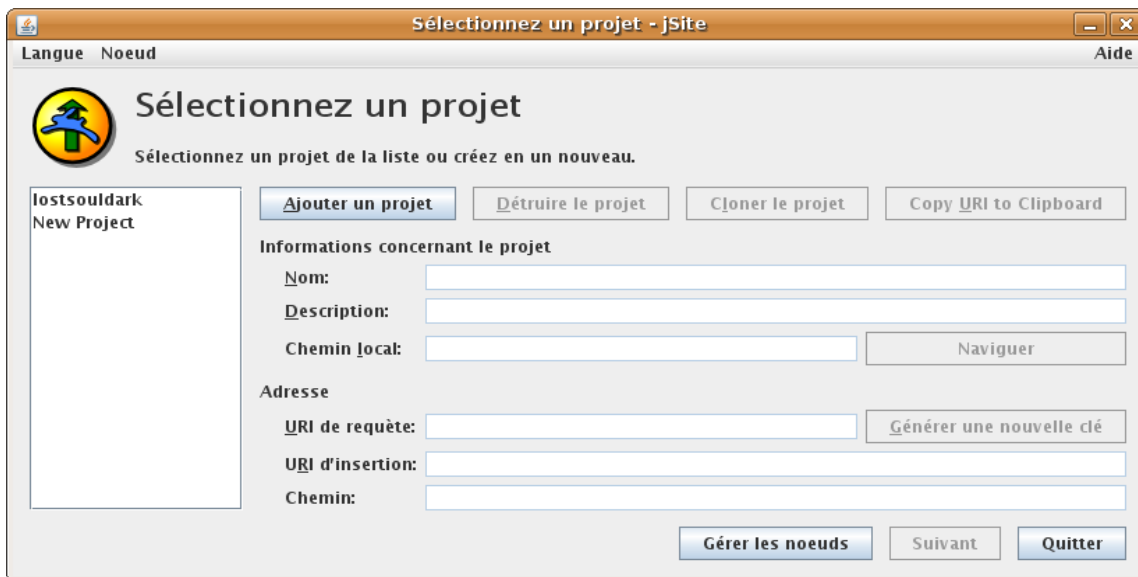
Sélectionnez un projet - jSite

Langue Noeud

Aide

Sélectionnez un projet

Sélectionnez un projet de la liste ou créez en un nouveau.

lostsouldark
New Project

Ajouter un projet

Détruire le projet

Cloner le projet

Copy URI to Clipboard

Informations concernant le projet

Nom:

Description:

Chemin local:

Naviguer

Adresse

URI de requète:

Générer une nouvelle clé

URI d'insertion:

Chemin:

Gérer les noeuds

Suivant

Quitter